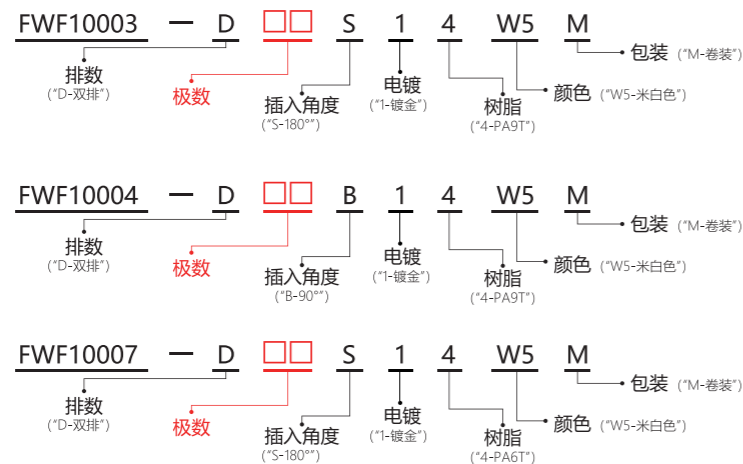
FWF10003 — D □□ S 1 4 W5 M

排数 ("D-双排")
极数
插入角度 ("S-180°")
电镀 ("1-镀金")
树脂 ("4-PA9T")
颜色 ("W5-米白色")
包装 ("M-卷装")

FWF10004 — D □□ B 1 4 W5 M

排数 ("D-双排")
极数
插入角度 ("B-90°")
电镀 ("1-镀金")
树脂 ("4-PA9T")
颜色 ("W5-米白色")
包装 ("M-卷装")

FWF10007 — D □□ S 1 4 W5 M

排数 ("D-双排")
极数
插入角度 ("S-180°")
电镀 ("1-镀金")
树脂 ("4-PA6T")
颜色 ("W5-米白色")
包装 ("M-卷装")